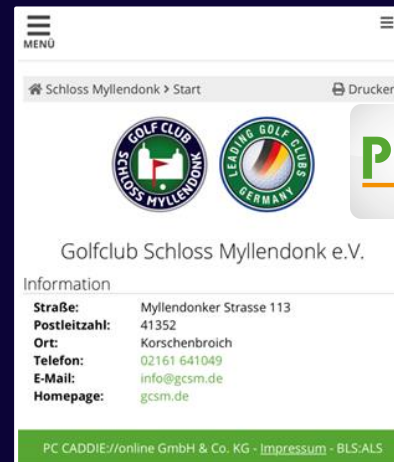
MENÜ

Schloss Myllendonk > Start

Drucken

GOLF CLUB SCHLOSS MYLLENDONK

LEADING GOLF CLUBS GERMANY

P

Golfclub Schloss Myllendonk e.V.

Information

| | |
|---|---|
| Straße: | Myllendonker Strasse 113 |
| Postleitzahl: | 41352 |
| Ort: | Korschenbroich |
| Telefon: | 02161 641049 |
| E-Mail: | info@gcsm.de |
| Homepage: | gcsm.de |

PC CADDIE://online GmbH & Co. KG - Impressum - BLS:ALS